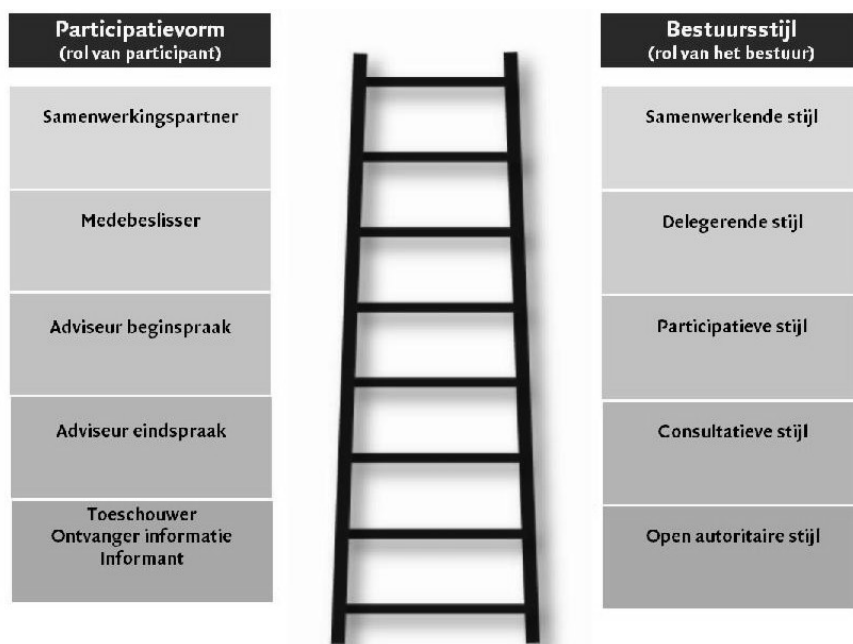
Participatievorm
(rol van participant)

Samenwerkingspartner

Medebeslisser

Adviseur beginspraak

Adviseur eindspraak

Toeschouwer
Ontvanger informatie
Informant

Bestuursstijl
(rol van het bestuur)

Samenwerkende stijl

Delegerende stijl

Participatieve stijl

Consultatieve stijl

Open autoritaire stijl